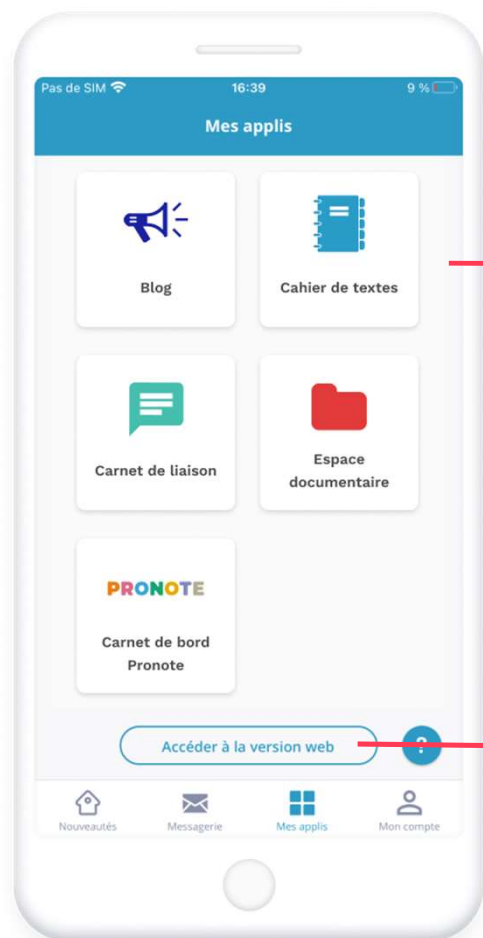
Pas de SIM 16:39 9 %

Mes applis

Blog

Cahier de textes

Carnet de liaison

Espace documentaire

PRONOTE

Carnet de bord Pronote

Accéder à la version web

?

Nouveautés

Messagerie

Mes applis

Mon compte